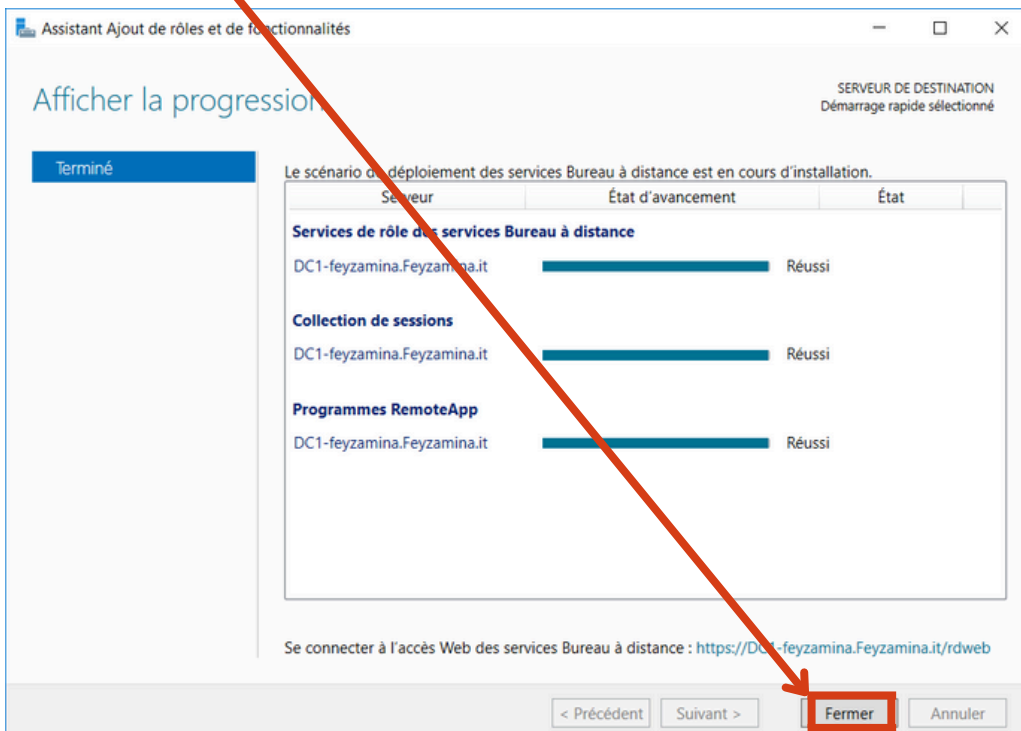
Assistant Ajout de rôles et de fonctionnalités

Afficher la progression

SERVEUR DE DESTINATION
Démarrage rapide sélectionné

Terminé

Le scénario de déploiement des services Bureau à distance est en cours d'installation.

| Serveur | État d'avancement | État |
|---|---|---|

Services de rôle des services Bureau à distance

DC1-feyzamina.Feyzamina.it Réussi

Collection de sessions

DC1-feyzamina.Feyzamina.it Réussi

Programmes RemoteApp

DC1-feyzamina.Feyzamina.it Réussi

Se connecter à l'accès Web des services Bureau à distance : https://DC1-feyzamina.Feyzamina.it/rdweb

< Précédent Suivant > Fermer Annuler